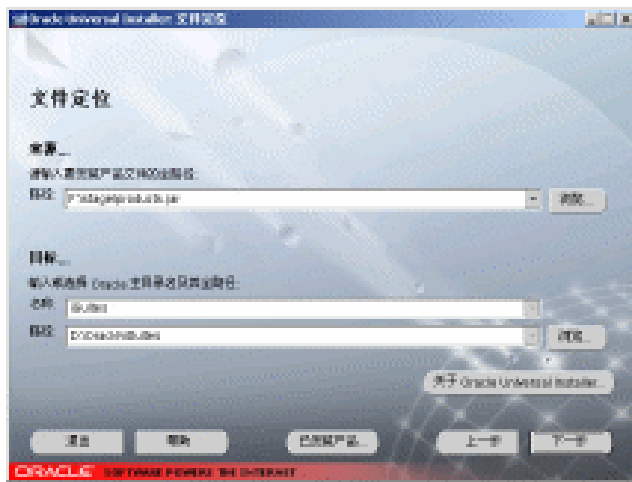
Oracle Universal Installer: 文件定位

文件定位

来源...

请输入要安装产品文件的完整路径:

路径: F:\stage\products.jar

浏览...

目标...

输入或选择 Oracle 主目录名及其完整路径:

名称: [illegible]

路径: D:\Oracle\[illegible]

浏览...

关于 Oracle Universal Installer...

退出

帮助

已安装产品...

上一步

下一步

ORACLE SOFTWARE POWERS THE INTERNET